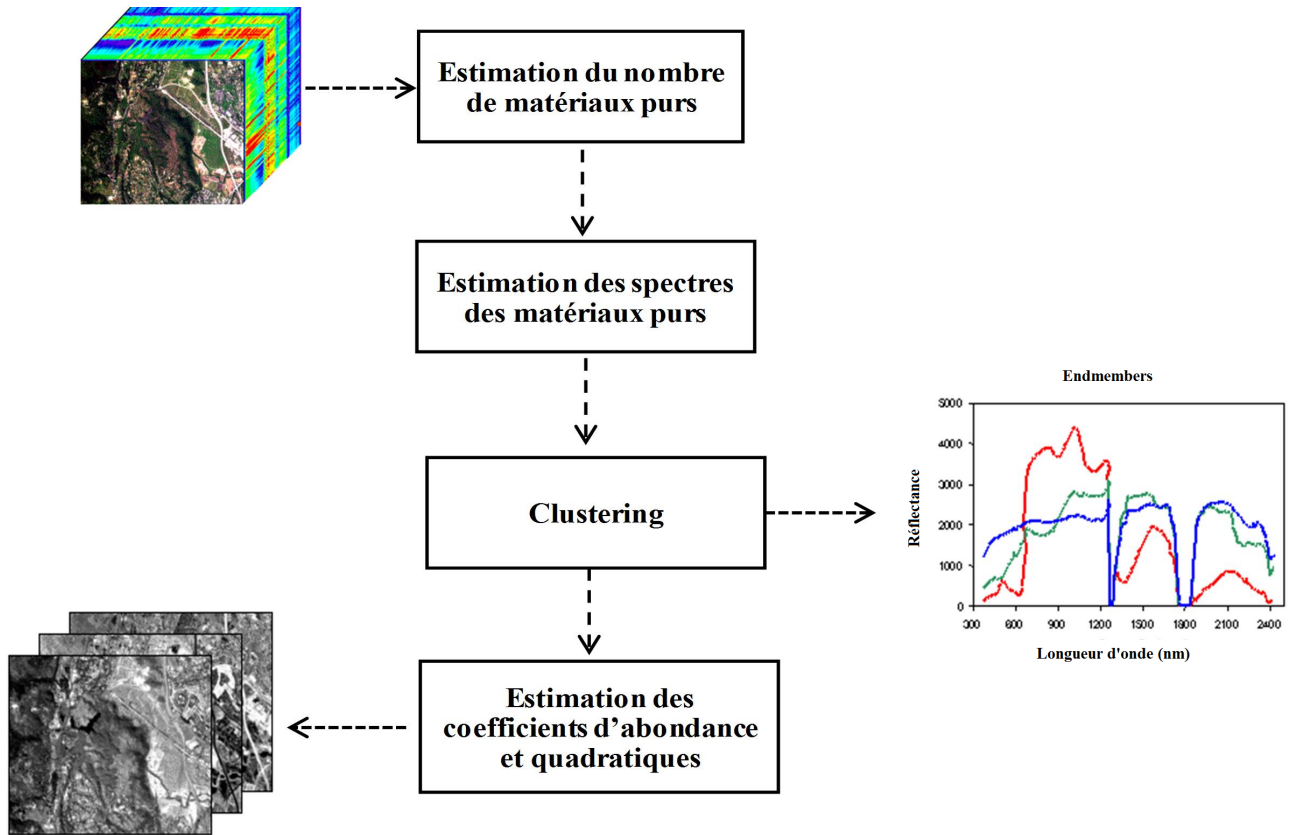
Estimation du nombre de matériaux purs

Estimation des spectres des matériaux purs

Clustering

Estimation des coefficients d'abondance et quadratiques

Endmembers

5000
4000
3000
2000
1000
0

Réflectance

300 600 900 1200 1500 1800 2100 2400

Longueur d'onde (nm)